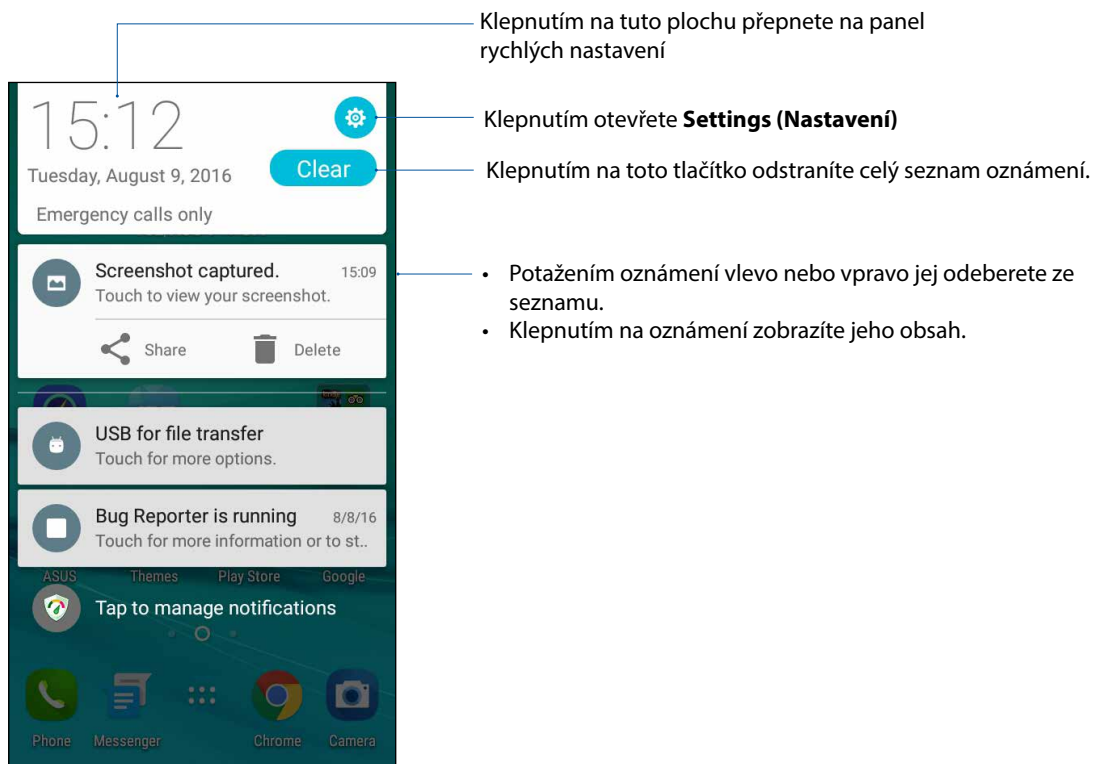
Klepnutím na tuto plochu přepnete na panel rychlých nastavení

15:12

Tuesday, August 9, 2016

Emergency calls only

Clear

Klepnutím otevřete **Settings (Nastavení)**

Klepnutím na toto tlačítko odstraníte celý seznam oznámení.

Screenshot captured. 15:09
Touch to view your screenshot.

Share Delete

- Potažením oznámení vlevo nebo vpravo jej odeberete ze seznamu.
- Klepnutím na oznámení zobrazíte jeho obsah.

USB for file transfer
Touch for more options.

Bug Reporter is running 8/8/16
Touch for more information or to st..

ASUS Themes Play Store Google

Tap to manage notifications

Phone Messenger Chrome Camera